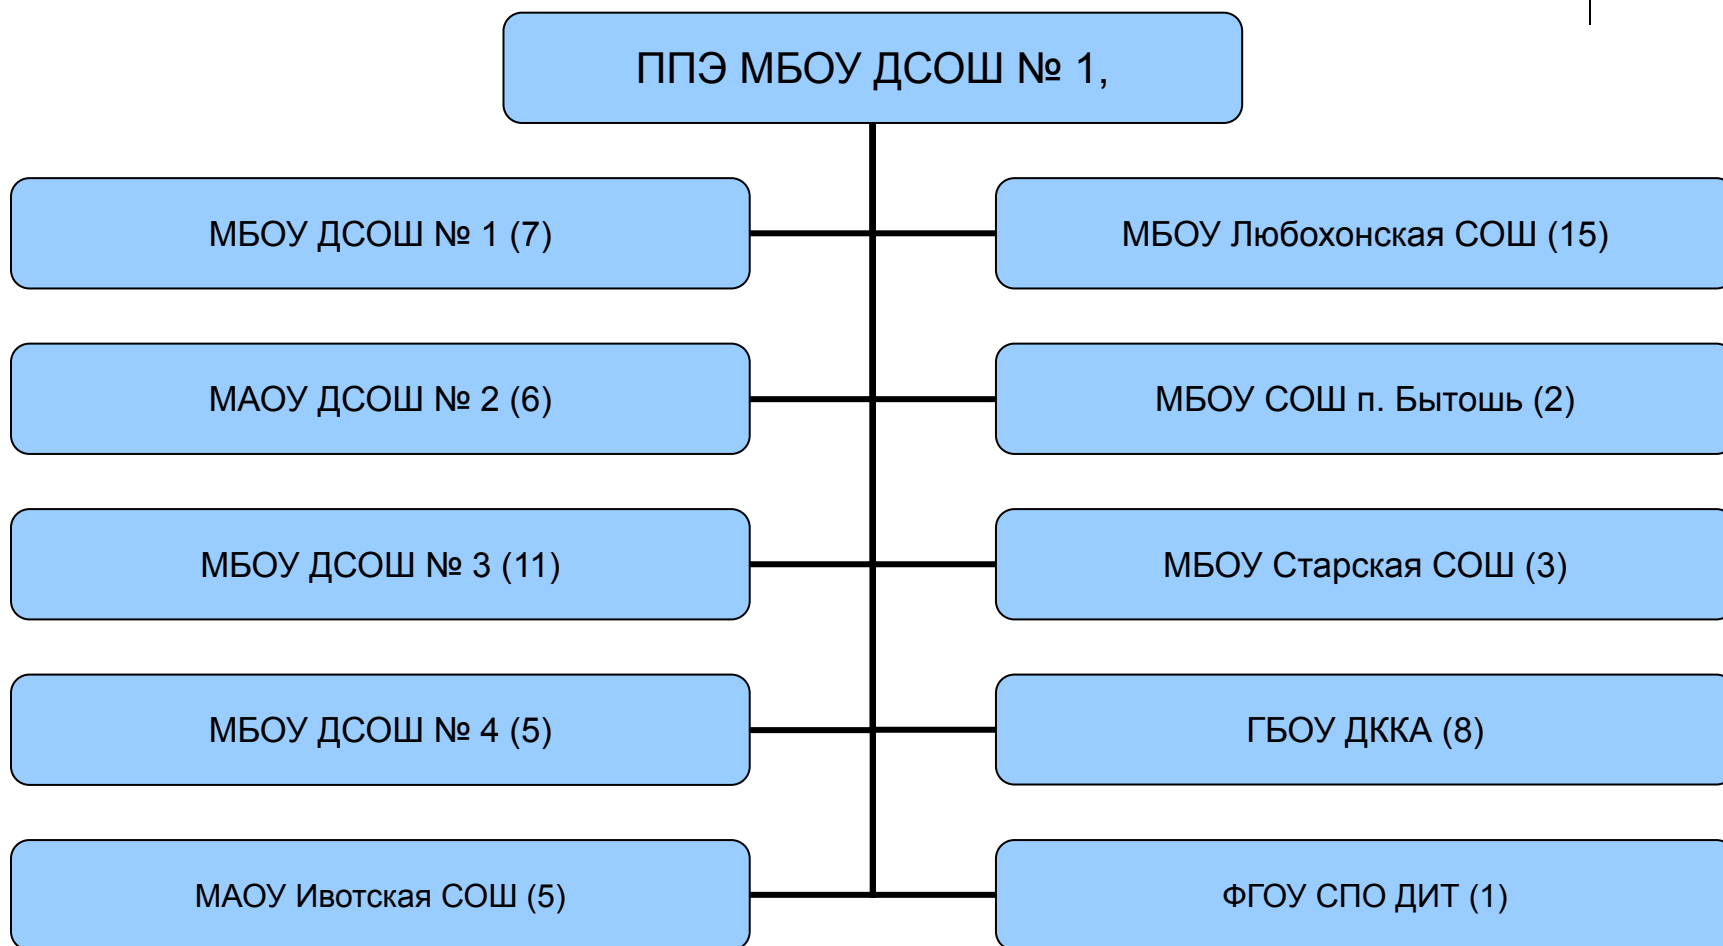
ППЭ МБОУ ДСОШ № 1,

МБОУ ДСОШ № 1 (7)

МАОУ ДСОШ № 2 (6)

МБОУ ДСОШ № 3 (11)

МБОУ ДСОШ № 4 (5)

МАОУ Ивотская СОШ (5)

МБОУ Любохонская СОШ (15)

МБОУ СОШ п. Бытошь (2)

МБОУ Старская СОШ (3)

ГБОУ ДККА (8)

ФГОУ СПО ДИТ (1)